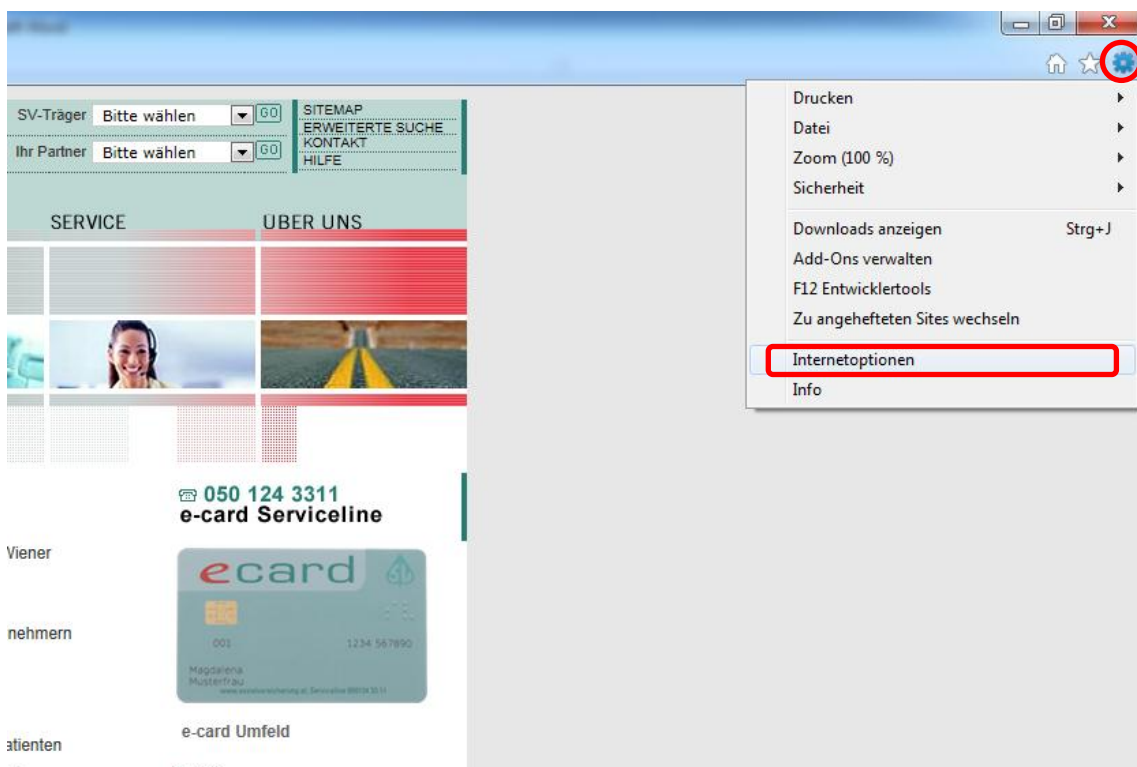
SV-Träger Bitte wählen GO
Ihr Partner Bitte wählen GO

SITEMAP
ERWEITERTE SUCHE
KONTAKT
HILFE

SERVICE
UBER UNS

050 124 3311
e-card Serviceline

Viener

nehmern

atienten

ecard

001 1234 567890

Magdalena
Musterfrau

e-card Umfeld

Drucken
Datei
Zoom (100 %)
Sicherheit
Downloads anzeigen Strg+J
Add-Ons verwalten
F12 Entwicklertools
Zu angehefteten Sites wechseln
Internetoptionen
Info